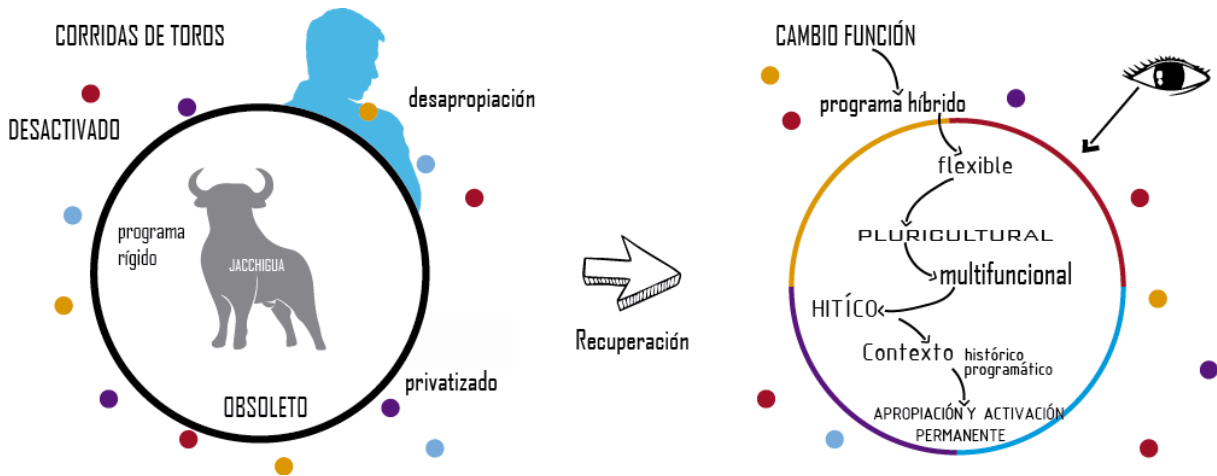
CORRIDAS DE TOROS

desapropiación

DESACTIVADO

programa rígido

JACCHIGUA

OBSOLETO

privatizado

Recuperación

CAMBIO FUNCIÓN

programa híbrido

flexible

PLURICULTURAL

multifuncional

HITÍCO

Contexto histórico programático

APROPIACIÓN Y ACTIVACIÓN PERMANENTE